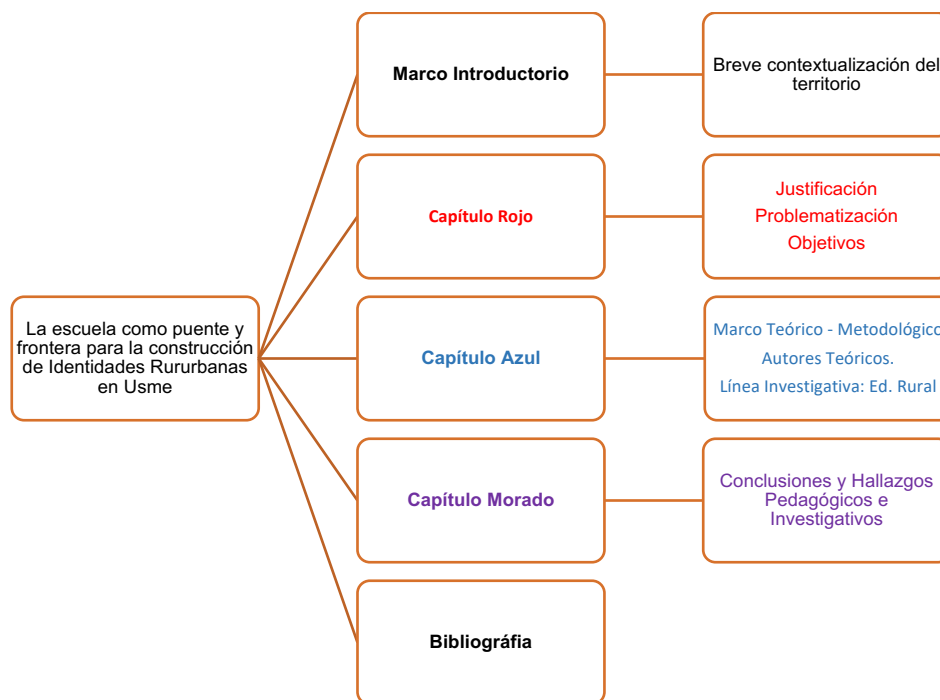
La escuela como puente y frontera para la construcción de Identidades Rururbanas en Usme

Marco Introductorio

Breve contextualización del territorio

Capítulo Rojo

Justificación
Problematización
Objetivos

Capítulo Azul

Marco Teórico - Metodológico
Autores Teóricos.
Línea Investigativa: Ed. Rural

Capítulo Morado

Conclusiones y Hallazgos Pedagógicos e Investigativos

Bibliográfia